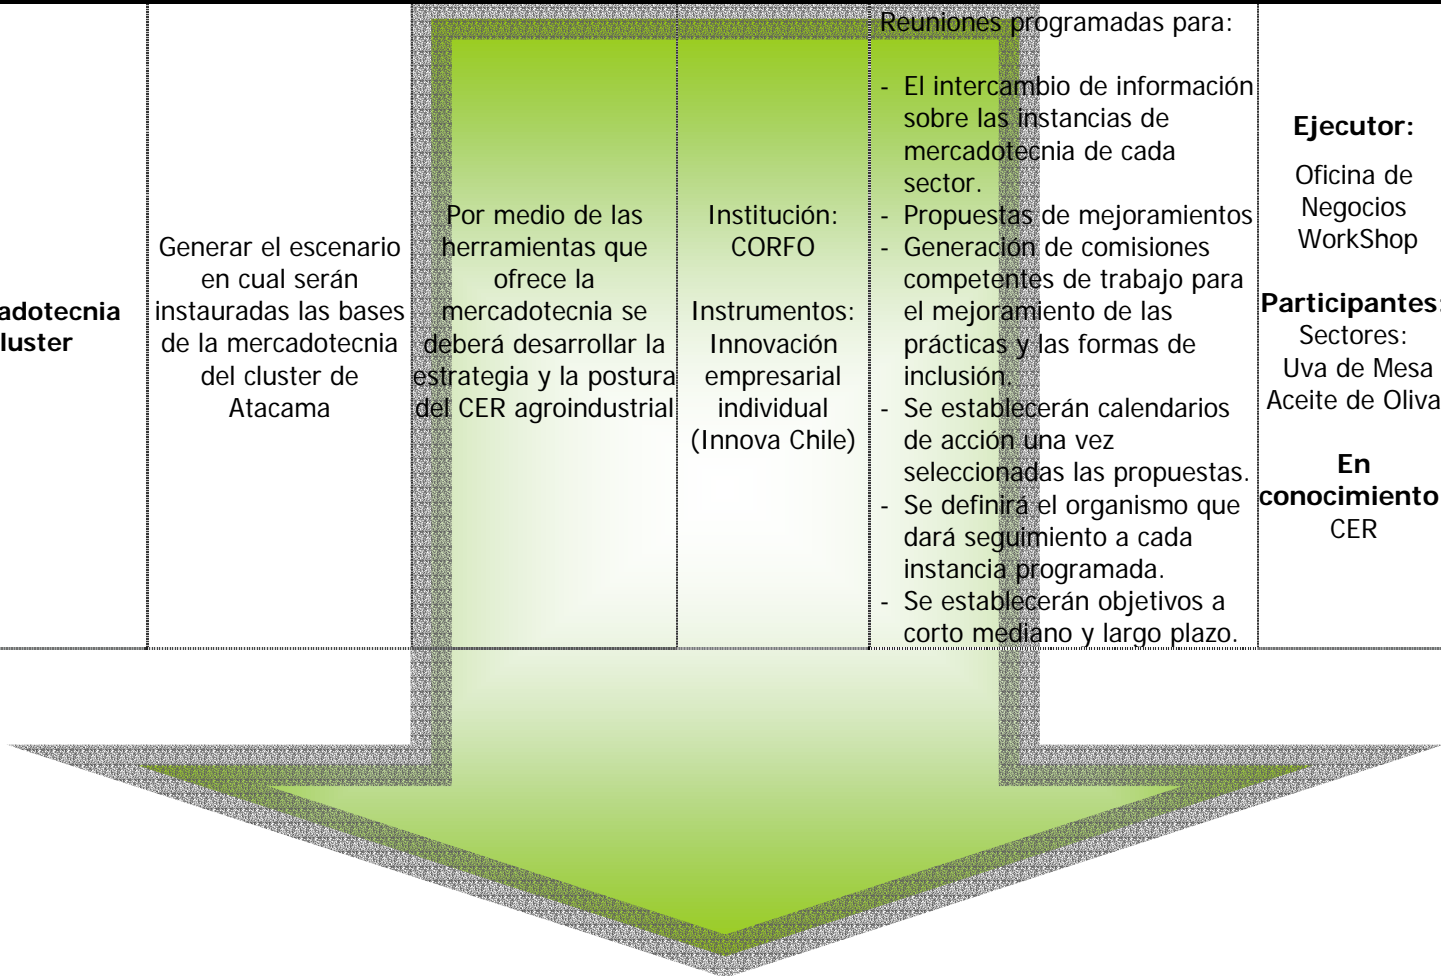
| adotecnia luster | Generar el escenario en cual serán instauradas las bases de la mercadotecnia del cluster de Atacama | Por medio de las herramientas que ofrece la mercadotecnia se deberá desarrollar la estrategia y la postura del CER agroindustrial | Institución: CORFO<br><br>Instrumentos: Innovación empresarial individual (Innova Chile) | Reuniones programadas para:<br><br>- El intercambio de información sobre las instancias de mercadotecnia de cada sector.<br>- Propuestas de mejoramientos<br>- Generación de comisiones competentes de trabajo para el mejoramiento de las prácticas y las formas de inclusión.<br>- Se establecerán calendarios de acción una vez seleccionadas las propuestas.<br>- Se definirá el organismo que dará seguimiento a cada instancia programada.<br>- Se establecerán objetivos a corto mediano y largo plazo. | **Ejecutor:**<br>Oficina de Negocios WorkShop<br><br>**Participantes**<br>Sectores:<br>Uva de Mesa<br>Aceite de Oliva<br><br>**En conocimiento**<br>CER |